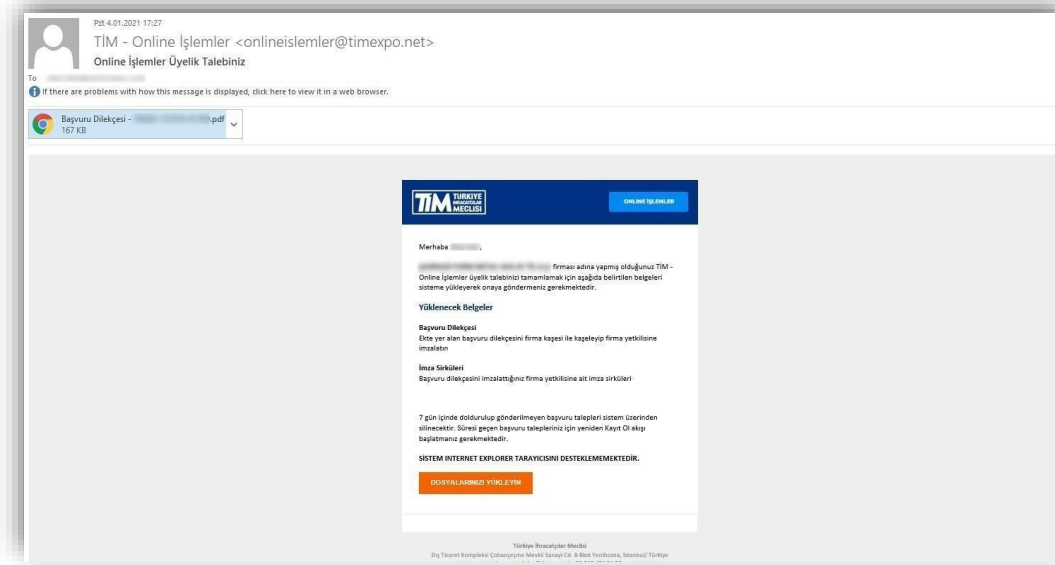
Pzt 4.01.2021 17:27
TİM - Online İşlemler <onlineislemler@timexpo.net>
Online İşlemler Üyelik Talebiniz
To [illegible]
If there are problems with how this message is displayed, click here to view it in a web browser.

Başvuru Dilekçesi - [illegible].pdf
167 KB

TİM TÜRKİYE İHRACATÇILAR MECLİSİ

ONLINE İŞLEMLER

Merhaba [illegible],

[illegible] firması adına yapmış olduğunuz TİM - Online İşlemler üyelik talebinizi tamamlamak için aşağıda belirtilen belgeleri sisteme yükleyerek onaya göndermeniz gerekmektedir.

Yüklenecek Belgeler

Başvuru Dilekçesi
Ekte yer alan başvuru dilekçesini firma kaşesi ile kaşeleyip firma yetkilisine imzalatın

İmza Sirküleri
Başvuru dilekçesini imzalattığınız firma yetkilisine ait imza sirküleri

7 gün içinde doldurulup gönderilmeyen başvuru talepleri sistem üzerinden silinecektir. Süresi geçen başvuru talepleriniz için yeniden Kayıt Ol akışı başlatmanız gerekmektedir.

SİSTEM INTERNET EXPLORER TARAYICISINI DESTEKLEMEMEKTEDİR.

DOSYALARINIZI YÜKLEYİN

Türkiye İhracatçılar Meclisi
Dış Ticaret Kompleksi Çobançeşme Mevkii Sanayi Cd. B Blok Yenibosna, İstanbul/ Türkiye
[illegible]